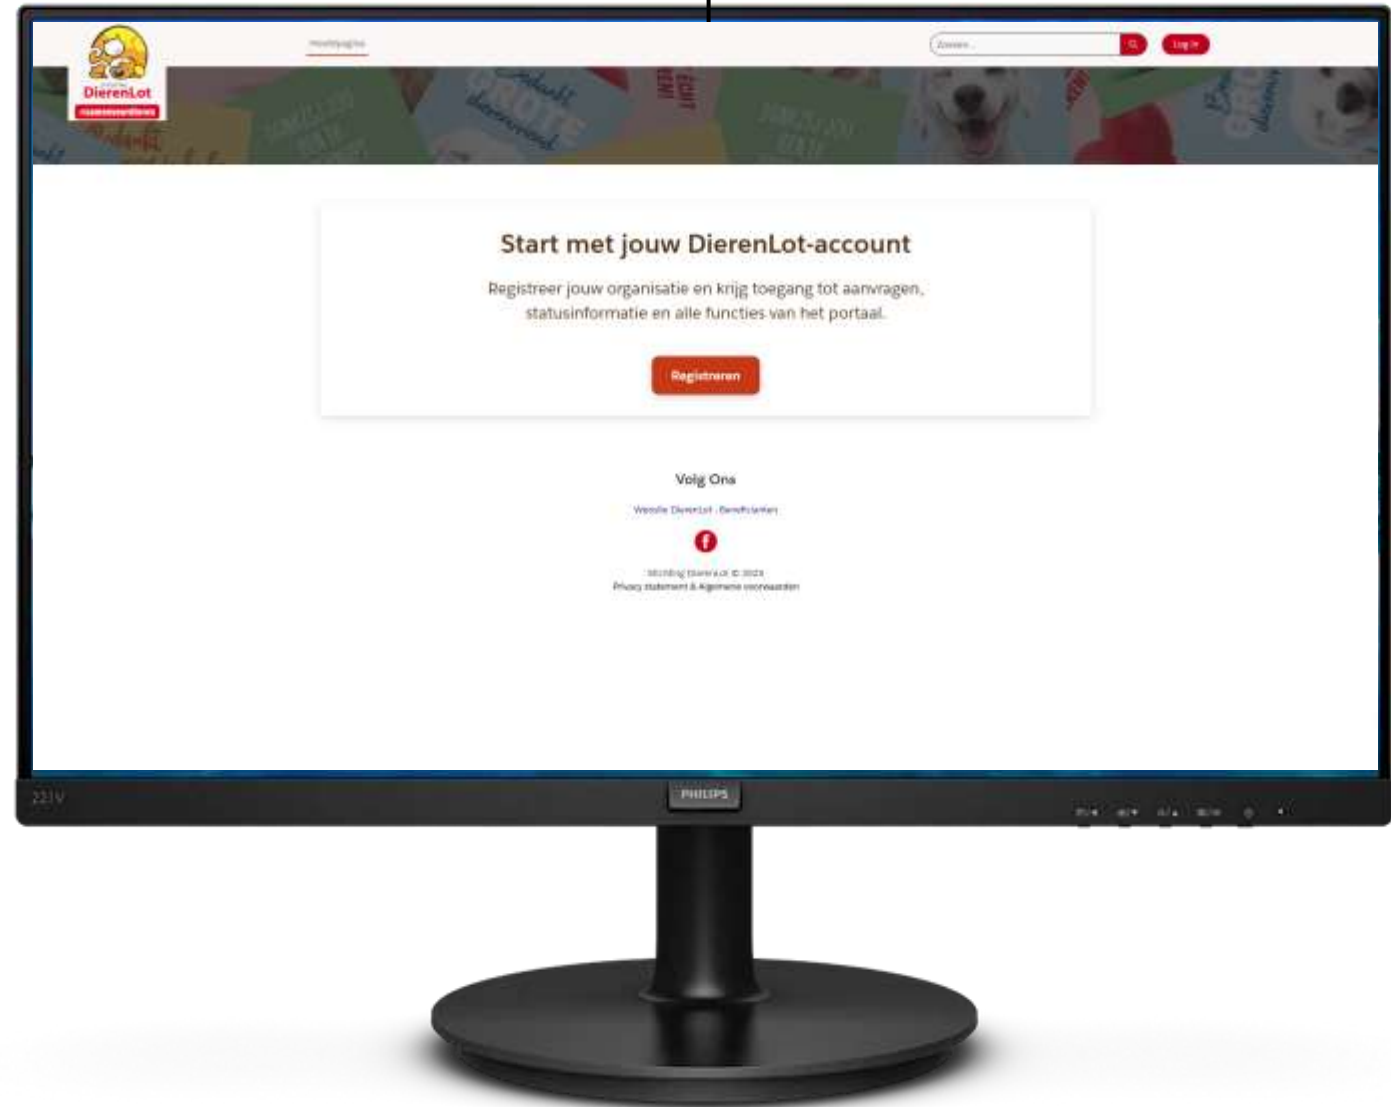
DierenLot
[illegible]

Hoofdpagina

Zoeken...

Log in

Start met jouw DierenLot-account

Registreer jouw organisatie en krijg toegang tot aanvragen, statusinformatie en alle functies van het portaal.

Registreren

Volg Ons

Website DierenLot · Beneficianten

Stichting DierenLot © 2023
Privacy statement & Algemene voorwaarden

221V

PHILIPS